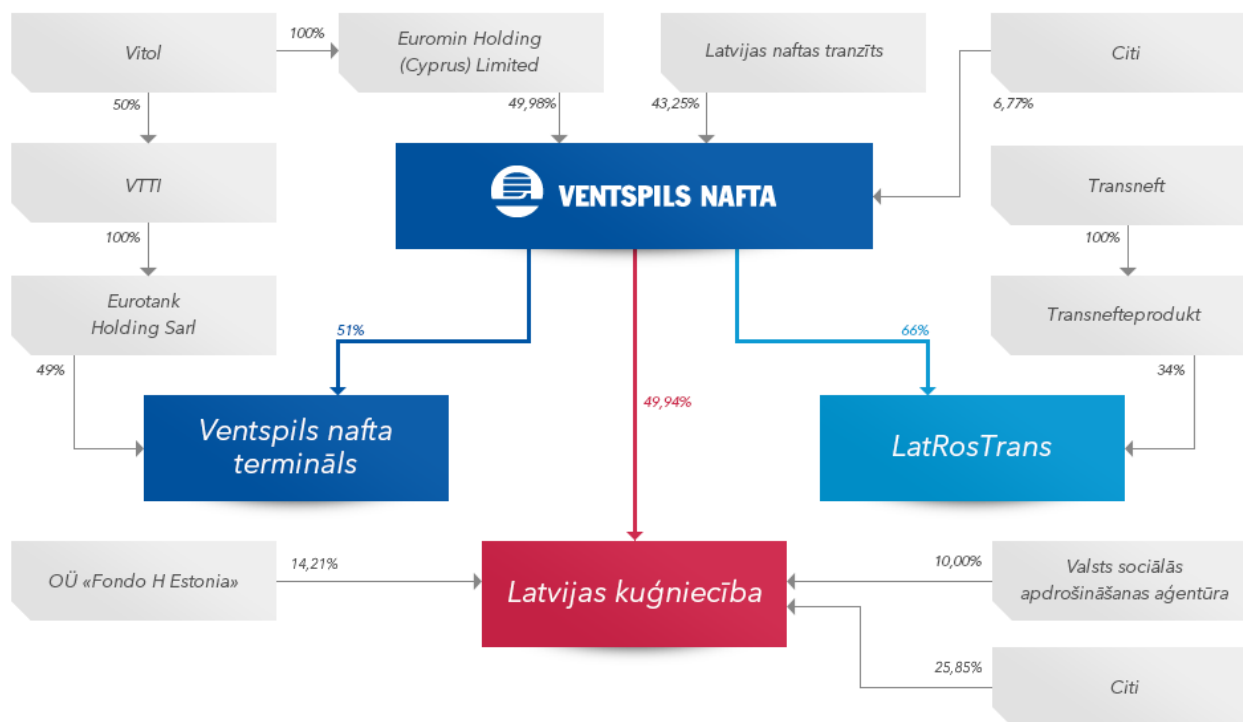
Vitol

100%

Euromin Holding (Cyprus) Limited

Latvijas naftas tranzīts

Citi

50%

49,98%

43,25%

6,77%

VTTI

VENTSPILS NAFTA

Transneft

100%

100%

Eurotank Holding Sarl

Transnefteprodukt

51%

66%

49%

34%

49,94%

Ventspils nafta termināls

LatRosTrans

OÜ «Fondo H Estonia»

14,21%

Latvijas kuģniecība

10,00%

Valsts sociālās apdrošināšanas aģentūra

25,85%

Citi